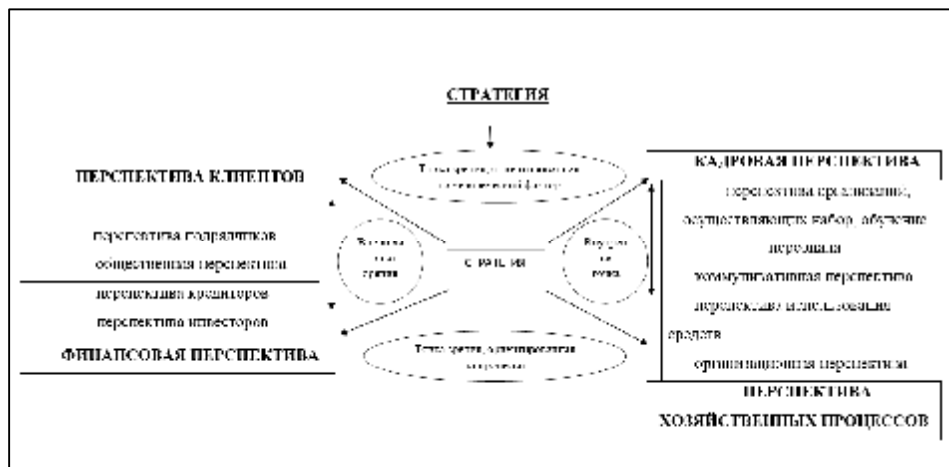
СТРАТЕГИЯ

ПЕРСПЕКТИВА КЛИЕНТОВ

перспектива подрядчиков

общественная перспектива

перспектива кредиторов

перспектива инвесторов

ФИНАНСОВАЯ ПЕРСПЕКТИВА

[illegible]

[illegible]

стратегия

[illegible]

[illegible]

КАДРОВАЯ ПЕРСПЕКТИВА

перспектива организаций, осуществляющих набор, обучение персонала

коммуникативная перспектива

перспектива использования средств

организационная перспектива

ПЕРСПЕКТИВА ХОЗЯЙСТВЕННЫХ ПРОЦЕССОВ